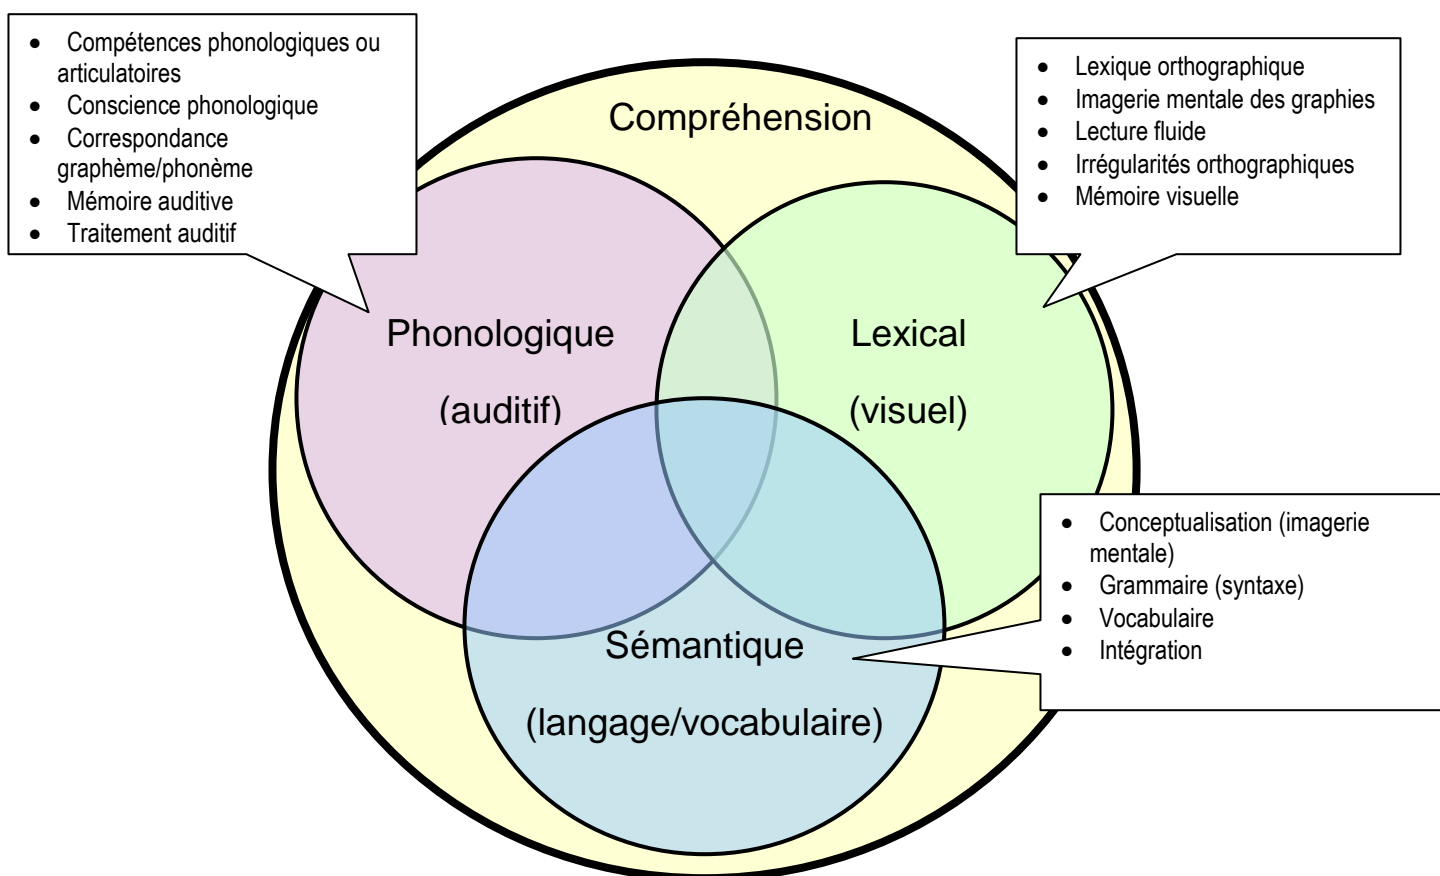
- Compétences phonologiques ou articulatoires
- Conscience phonologique
- Correspondance graphème/phonème
- Mémoire auditive
- Traitement auditif

Compréhension

- Lexique orthographique
- Imagerie mentale des graphies
- Lecture fluide
- Irrégularités orthographiques
- Mémoire visuelle

Phonologique

(auditif)

Lexical

(visuel)

- Conceptualisation (imagerie mentale)
- Grammaire (syntaxe)
- Vocabulaire
- Intégration

Sémantique

(langage/vocabulaire)